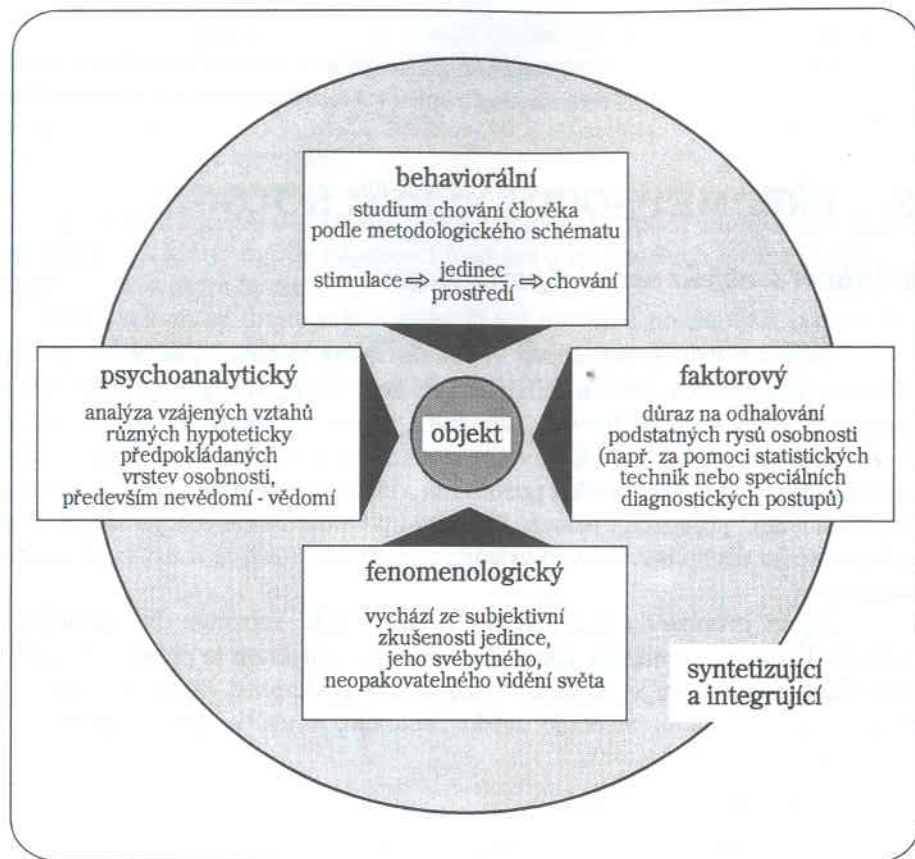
behaviorální

studium chování člověka podle metodologického schématu

stimulace $\Rightarrow \frac{\text{jedinec}}{\text{prostředí}} \Rightarrow$ chování

psychoanalytický

analýza vzájených vztahů různých hypoteticky předpokládaných vrstev osobnosti, především nevědomí - vědomí

objekt

faktorový

důraz na odhalování podstatných rysů osobnosti (např. za pomoci statistických technik nebo speciálních diagnostických postupů)

fenomenologický

vychází ze subjektivní zkušenosti jedince, jeho svébytného, neopakovatelného vidění světa

syntetizující a integrující